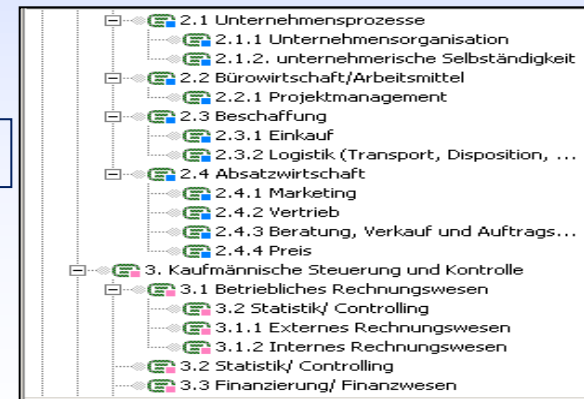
2.1 Unternehmensprozesse
2.1.1 Unternehmensorganisation
2.1.2. unternehmerische Selbständigkeit
2.2 Bürowirtschaft/Arbeitsmittel
2.2.1 Projektmanagement
2.3 Beschaffung
2.3.1 Einkauf
2.3.2 Logistik (Transport, Disposition, ...
2.4 Absatzwirtschaft
2.4.1 Marketing
2.4.2 Vertrieb
2.4.3 Beratung, Verkauf und Auftrags...
2.4.4 Preis
3. Kaufmännische Steuerung und Kontrolle
3.1 Betriebliches Rechnungswesen
3.2 Statistik/ Controlling
3.1.1 Externes Rechnungswesen
3.1.2 Internes Rechnungswesen
3.2 Statistik/ Controlling
3.3 Finanzierung/ Finanzwesen